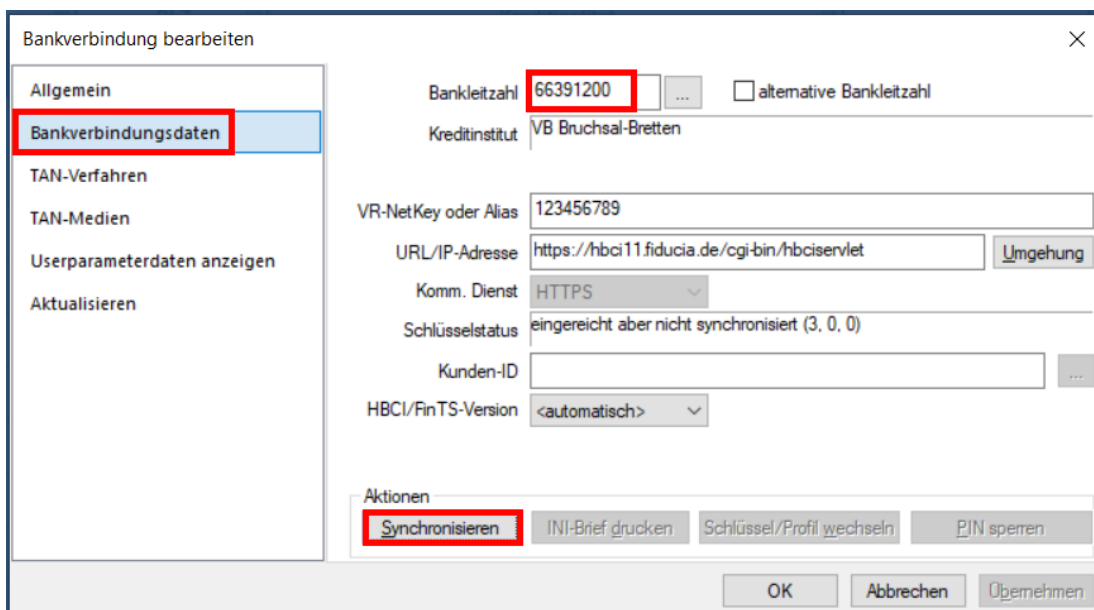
Bankverbindung bearbeiten

×

Allgemein

Bankverbindungsdaten

TAN-Verfahren

TAN-Medien

Userparameterdaten anzeigen

Aktualisieren

Bankleitzahl 66391200 ...

alternative Bankleitzahl

Kreditinstitut VB Bruchsal-Bretten

VR-NetKey oder Alias 123456789

URL/IP-Adresse https://hbci11.fiducia.de/cgi-bin/hbciservlet

Umgehung

Komm. Dienst HTTPS

Schlüsselstatus eingereicht aber nicht synchronisiert (3, 0, 0)

Kunden-ID

...

HBCI/FinTS-Version <automatisch>

Aktionen

Synchronisieren

INI-Brief drucken

Schlüssel/Profil wechseln

PIN sperren

OK

Abbrechen

Übernehmen